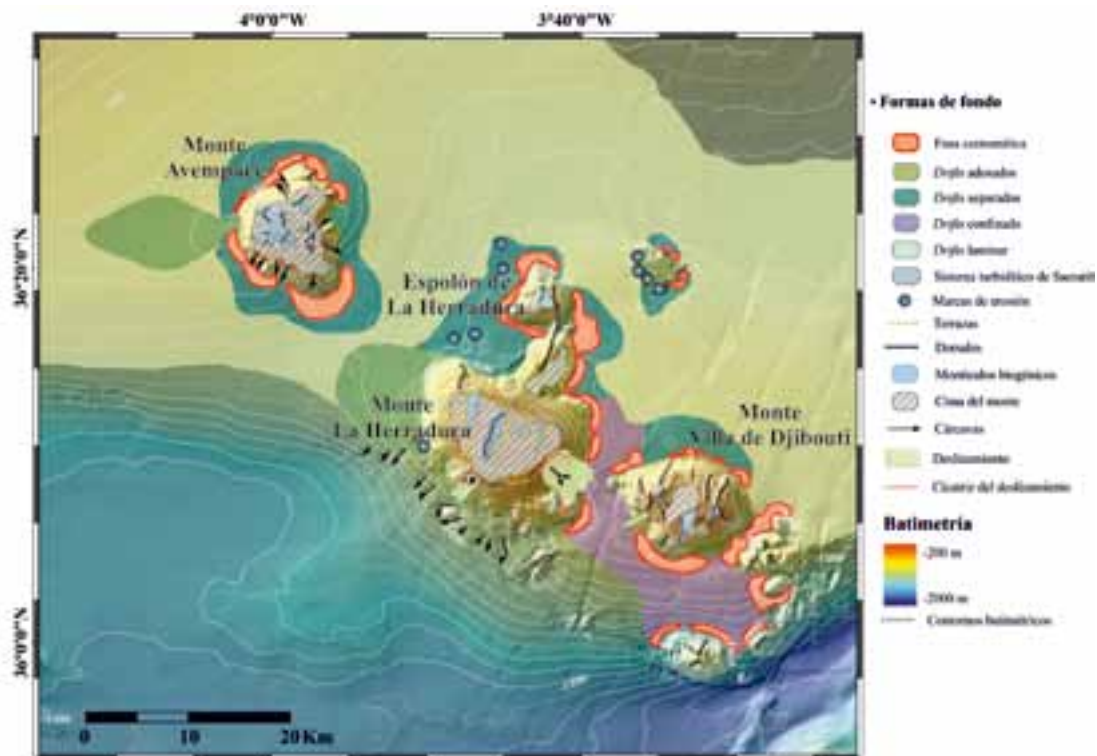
4°0'0"W
3°40'0"W
36°20'0"N
36°0'0"N

Monte Avempace
Espolón de La Herradura
Monte La Herradura
Monte Villa de Djibouti

0 10 20 Km

• Formas de fondo
Foso contornítico
Drifts adosados
Drifts separados
Drifts confinado
Drifts laminar
Sistema turbidítico de Sacratif
Marcas de erosión
Terrazas
Dorsales
Montículos biogénicos
Cima del monte
Cárcavas
Deslizamiento
Cicatriz del deslizamiento

Batimetría
-200 m
-2000 m
Contornos batimétricos